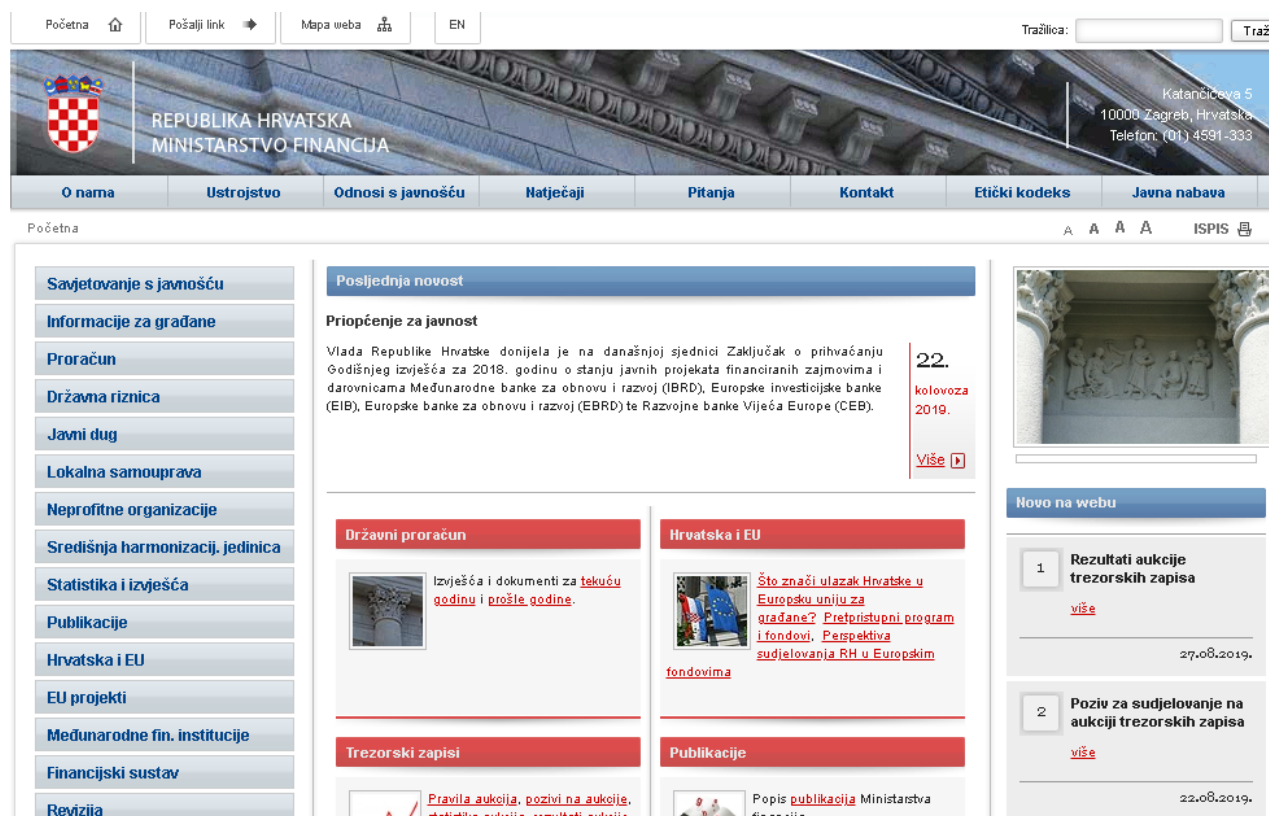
Početna | Pošalji link | Mapa weba | EN

Tražilica: Traž

REPUBLIKA HRVATSKA
MINISTARSTVO FINANCIJA

Katančićeva 5
10000 Zagreb, Hrvatska
Telefon: (01) 4591-333

O nama | Ustrojstvo | Odnosi s javnošću | Natječaji | Pitanja | Kontakt | Etički kodeks | Javna nabava

Početna

A A A A ISPIS

Savjetovanje s javnošću
Informacije za građane
Proračun
Državna riznica
Javni dug
Lokalna samouprava
Neprofitne organizacije
Središnja harmonizacij. jedinica
Statistika i izvješća
Publikacije
Hrvatska i EU
EU projekti
Međunarodne fin. institucije
Financijski sustav
Revizija

Posljednja novost

Priopćenje za javnost

Vlada Republike Hrvatske donijela je na današnjoj sjednici Zaključak o prihvaćanju Godišnjeg izvješća za 2018. godinu o stanju javnih projekata financiranih zajmovima i darovnicama Međunarodne banke za obnovu i razvoj (IBRD), Europske investicijske banke (EIB), Europske banke za obnovu i razvoj (EBRD) te Razvojne banke Vijeća Europe (CEB).

22.
kolovoza
2019.

Više

Državni proračun

Izvješća i dokumenti za tekuću godinu i prošle godine.

Hrvatska i EU

Što znači ulazak Hrvatske u Europsku uniju za građane? Pretpristupni program i fondovi, Perspektiva sudjelovanja RH u Europskim fondovima

Trezorski zapisi

Pravila aukcija, pozivi na aukcije, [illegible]

Publikacije

Popis publikacija Ministarstva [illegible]

Novo na webu

1 Rezultati aukcije trezorskih zapisa
više
27.08.2019.

2 Poziv za sudjelovanje na aukciji trezorskih zapisa
više
22.08.2019.